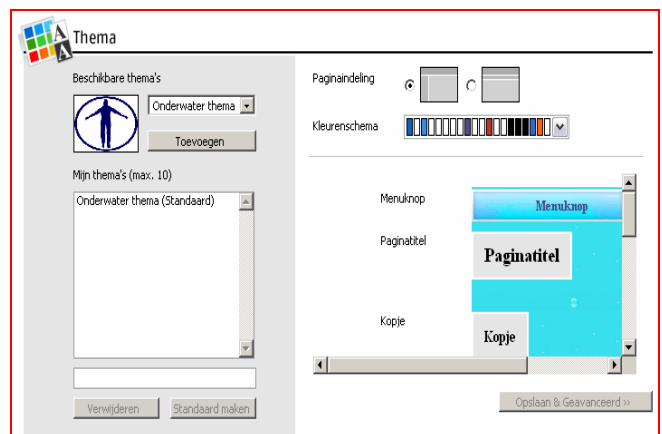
Thema

Beschikbare thema's

Onderwater thema

Toevoegen

Mijn thema's (max. 10)

Onderwater thema (Standaard)

Verwijderen

Standaard maken

Paginaindeling

Kleurenschema

Menuknop

Menuknop

Paginatitel

Paginatitel

Kopje

Kopje

Opslaan & Geavanceerd >>